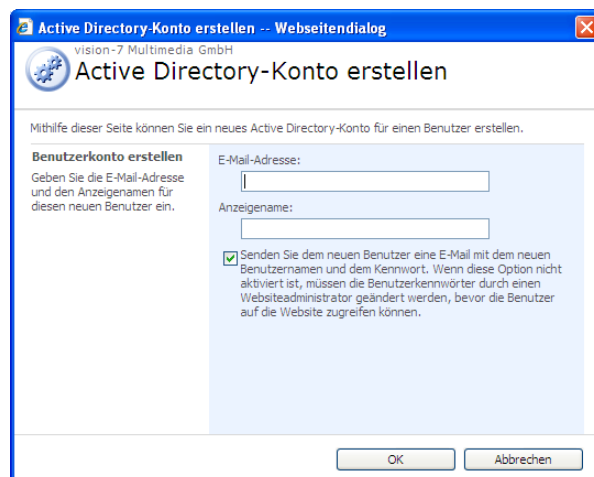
Active Directory-Konto erstellen -- Webseitendialog

vision-7 Multimedia GmbH
Active Directory-Konto erstellen

Mithilfe dieser Seite können Sie ein neues Active Directory-Konto für einen Benutzer erstellen.

Benutzerkonto erstellen
Geben Sie die E-Mail-Adresse und den Anzeigenamen für diesen neuen Benutzer ein.

E-Mail-Adresse:

Anzeigename:

Senden Sie dem neuen Benutzer eine E-Mail mit dem neuen Benutzernamen und dem Kennwort. Wenn diese Option nicht aktiviert ist, müssen die Benutzerkennwörter durch einen Websiteadministrator geändert werden, bevor die Benutzer auf die Website zugreifen können.

OK
Abbrechen